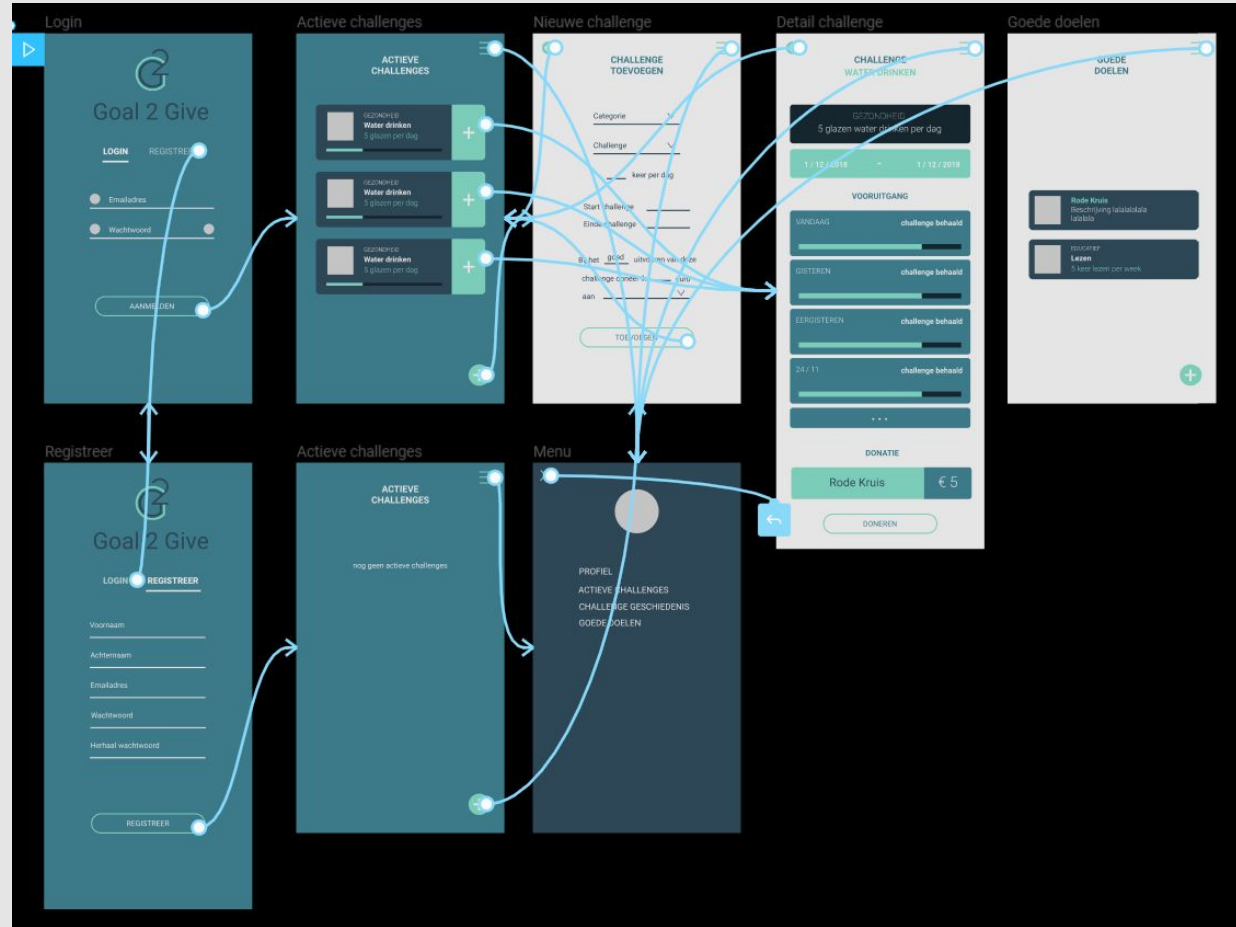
Login

Goal 2 Give

LOGIN REGISTREER

Emailadres

Wachtwoord

AANMELDEN

Actieve challenges

ACTIEVE CHALLENGES

GEZONDHEID
Water drinken
5 glazen per dag

GEZONDHEID
Water drinken
5 glazen per dag

GEZONDHEID
Water drinken
5 glazen per dag

Nieuwe challenge

CHALLENGE TOEVOEGEN

Categorie

Challenge

keer per dag

Start challenge

Einde challenge

Bij het goed uitvoeren van deze challenge doneer ik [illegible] euro aan

TOEVOEGEN

Detail challenge

CHALLENGE
WATER DRINKEN

GEZONDHEID
5 glazen water drinken per dag

1 / 12 / 2018 - 1 / 12 / 2018

VOORUITGANG

VANDAAG challenge behaald

GISTEREN challenge behaald

EERGISTEREN challenge behaald

24 / 11 challenge behaald

• • •

DONATIE

Rode Kruis € 5

DONEREN

Goede doelen

GOEDE DOELEN

Rode Kruis
Beschrijving lalalalalala lalalala

EDUCATIEF
Lezen
5 keer lezen per week

Registreer

Goal 2 Give

LOGIN REGISTREER

Voornaam

Achternaam

Emailadres

Wachtwoord

Herhaal wachtwoord

REGISTREER

Actieve challenges

ACTIEVE CHALLENGES

nog geen actieve challenges

Menu

PROFIEL
ACTIEVE CHALLENGES
CHALLENGE GESCHIEDENIS
GOEDE DOELEN